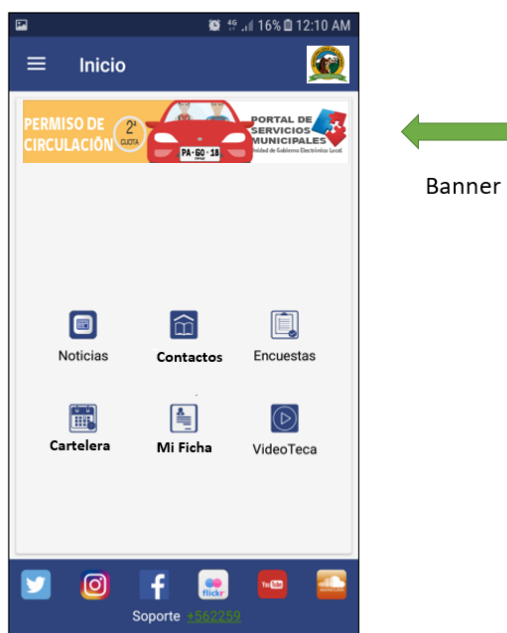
16% 12:10 AM

Inicio

PERMISO DE CIRCULACIÓN 2ª CUOTA

PA·60·18

PORTAL DE SERVICIOS MUNICIPALES
Unidad de Gobierno Electrónico Local

Banner

Noticias
Contactos
Encuestas
Cartelera
Mi Ficha
VideoTeca

flickr
YouTube

Soporte +562259